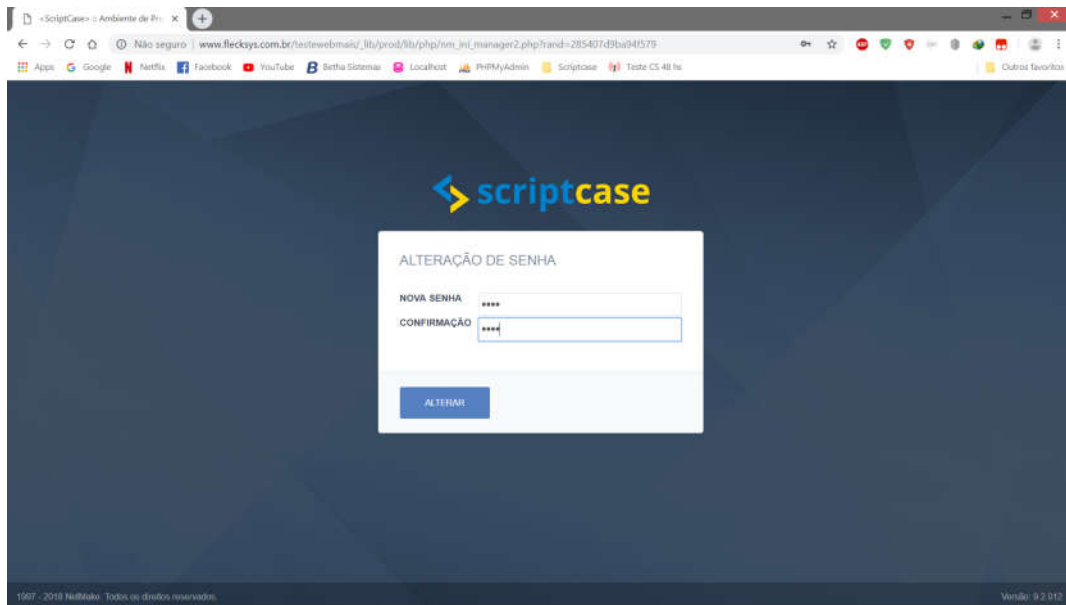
«ScriptCase» :: Ambiente de Pr... ×

Não seguro | www.flecksys.com.br/testewebmais/_lib/prod/lib/php/nm_ini_manager2.php?rand=285407d9ba94f579

Apps Google Netflix Facebook YouTube Betha Sistemas Localhost PHPMyAdmin Scriptcase Teste CS 48 hs Outros favoritos

scriptcase

ALTERAÇÃO DE SENHA

NOVA SENHA ••••

CONFIRMAÇÃO ••••

ALTERAR

1997 - 2018 NetMake. Todos os direitos reservados.

Versão: 9.2.012